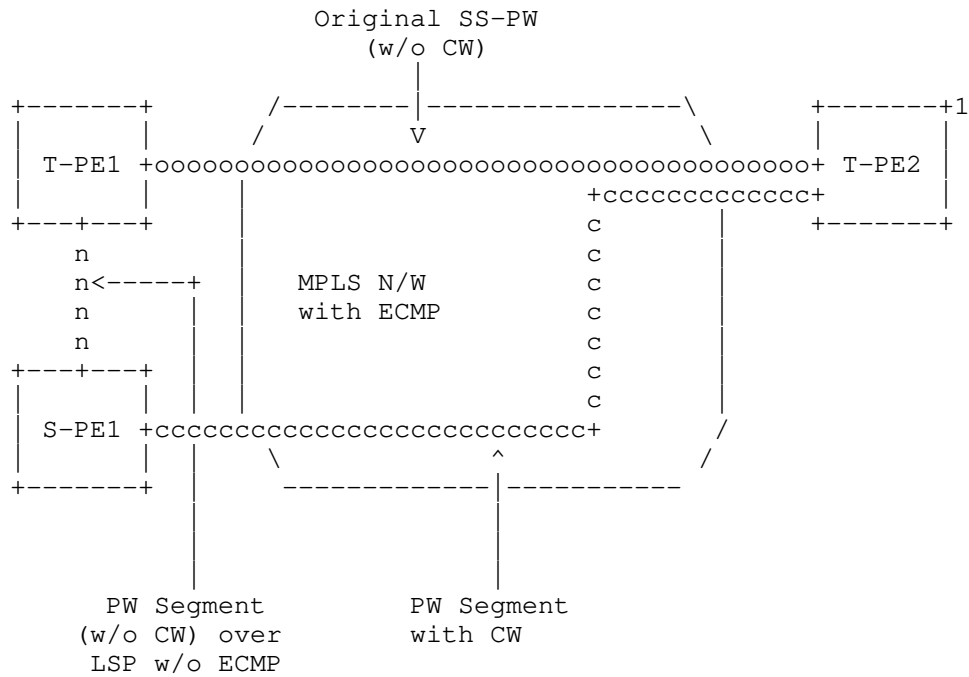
Original SS-PW
(w/o CW)

T-PE1 +oooooooooooooooooooooooooooooooooooooooo+ T-PE2

+ccccccccccccc+

n
n<-----+
n
n

MPLS N/W
with ECMP

c
c
c
c
c
c
c

S-PE1 +ccccccccccccccccccccccccccc+

PW Segment
(w/o CW) over
LSP w/o ECMP

PW Segment
with CW

1